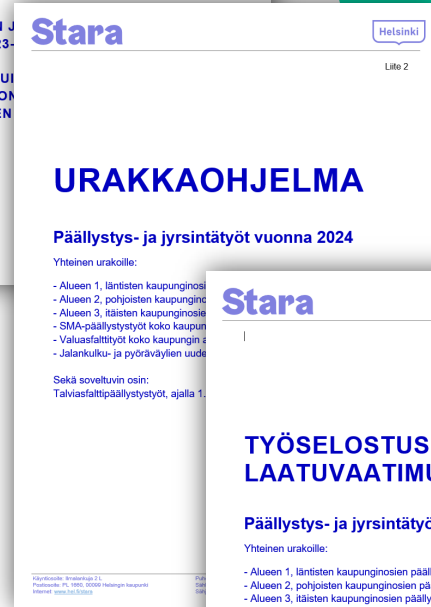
N J
3-
UI
ON
EN

Stara

Helsinki

Liite 2

URAKKAOHJELMA

Päällystys- ja jyrsintätyöt vuonna 2024

Yhteinen urakoille:

- Alueen 1, läntisten kaupunginosie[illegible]
- Alueen 2, pohjoisten kaupunginc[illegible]
- Alueen 3, itäisten kaupunginosie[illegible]
- SMA-päällystystyöt koko kaupun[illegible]
- Valuasfalttityöt koko kaupungin a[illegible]
- Jalankulku- ja pyöräväylien uude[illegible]

Sekä soveltuvin osin:
Talviasfalttipäällystystyöt, ajalla 1.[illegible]

Käyntiosoite: Ilmalankuja 2 L
Postiosoite: PL 1680, 00099 Helsingin kaupunki
Internet: www.hel.fi/stara

Stara

TYÖSELOSTUS
LAATUVAATIMU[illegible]

Päällystys- ja jyrsintätyö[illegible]

Yhteinen urakoille:

- Alueen 1, läntisten kaupunginosien pää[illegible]
- Alueen 2, pohjoisten kaupunginosien pä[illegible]
- Alueen 3, itäisten kaupunginosien päälly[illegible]